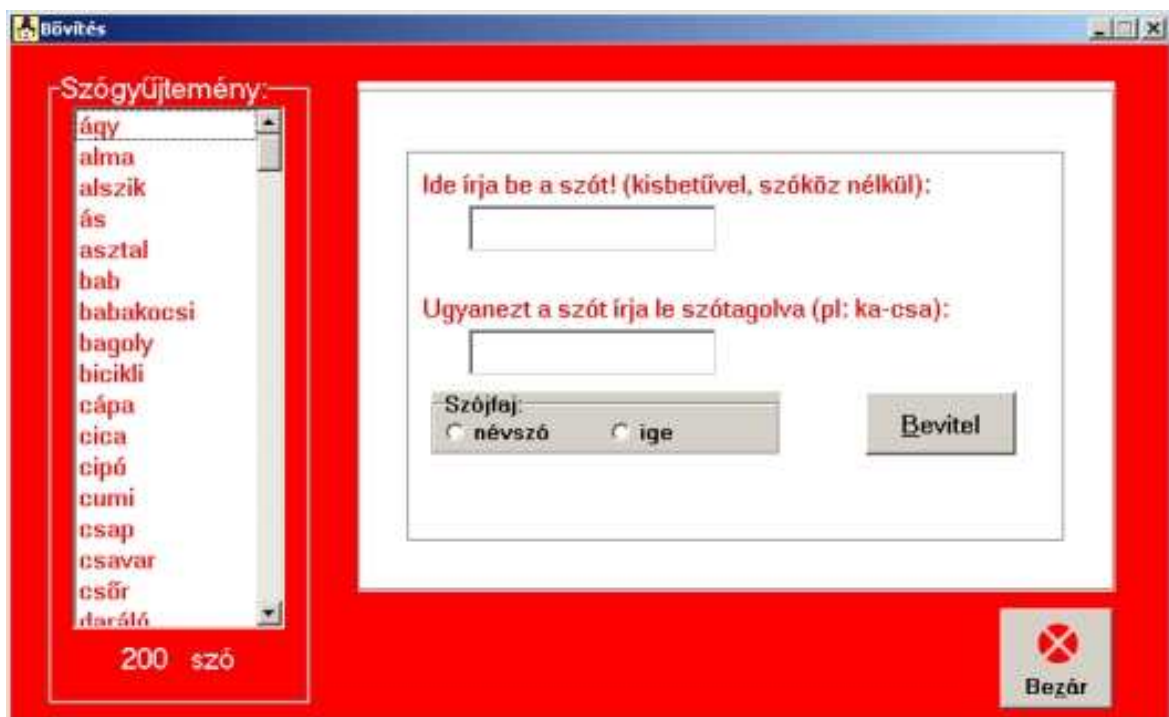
Bővítés

Szógyűjtemény:
ágy
alma
alszik
ás
asztal
bab
babakocsi
bagoly
bicikli
cápa
cica
cipó
cumi
csap
csavar
csőr
daráló

200 szó

Ide írja be a szót! (kisbetűvel, szóköz nélkül):

Ugyanezt a szót írja le szótagolva (pl: ka-csa):

Szófaj:
névszó
ige

Bevitel

Bezár